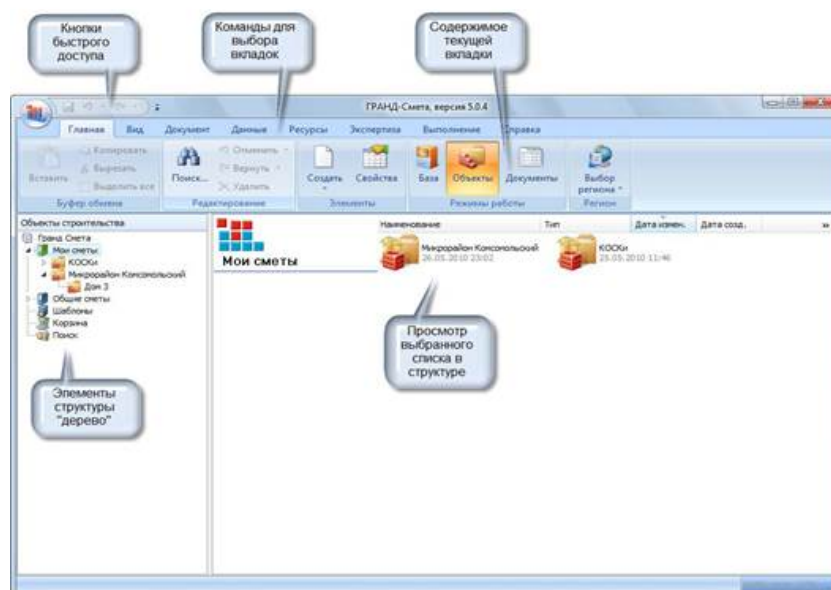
Кнопки быстрого доступа

Команды для выбора вкладок

Содержимое текущей вкладки

ГРАНД-Смета, версия 5.0.4

Главная Вид Документ Данные Ресурсы Экспертиза Выполнение Справка

Вставить Копировать Вырезать Выделить все Буфер обмена

Поиск... Отменить Вернуть Удалить Редактирование

Создать Свойства Элементы

База Объекты Документы Режимы работы

Выбор региона Регион

Объекты строительства

Гранд Смета
Мои сметы
КОСКи
Микрорайон Комсомольский
Дом 3
Общие сметы
Шаблоны
Корзина
Поиск

Мои сметы

Наименование Тип Дата измен. Дата созд.

Микрорайон Комсомольский 26.05.2010 23:02

КОСКи 25.05.2010 11:46

Просмотр выбранного списка в структуре

Элементы структуры "дерево"